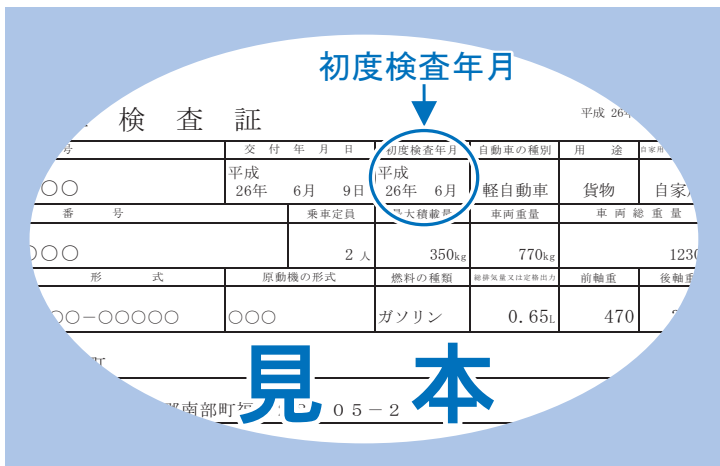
初度検査年月

検　査　証

平成 26

号

交　付　年　月　日

初度検査年月

自動車の種別

用　途

自家用

〇〇

平成 26年　6月　9日

平成 26年　6月

軽自動車

貨物

自家

番　号

乗車定員

最大積載量

車両重量

車　両　総　重　量

〇〇〇

2 人

350kg

770kg

1230

形　式

原動機の形式

燃料の種類

総排気量又は定格出力

前軸重

後軸重

〇〇－〇〇〇〇〇

〇〇〇

ガソリン

0. 65L

470

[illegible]南部町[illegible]　０５－２

見　本